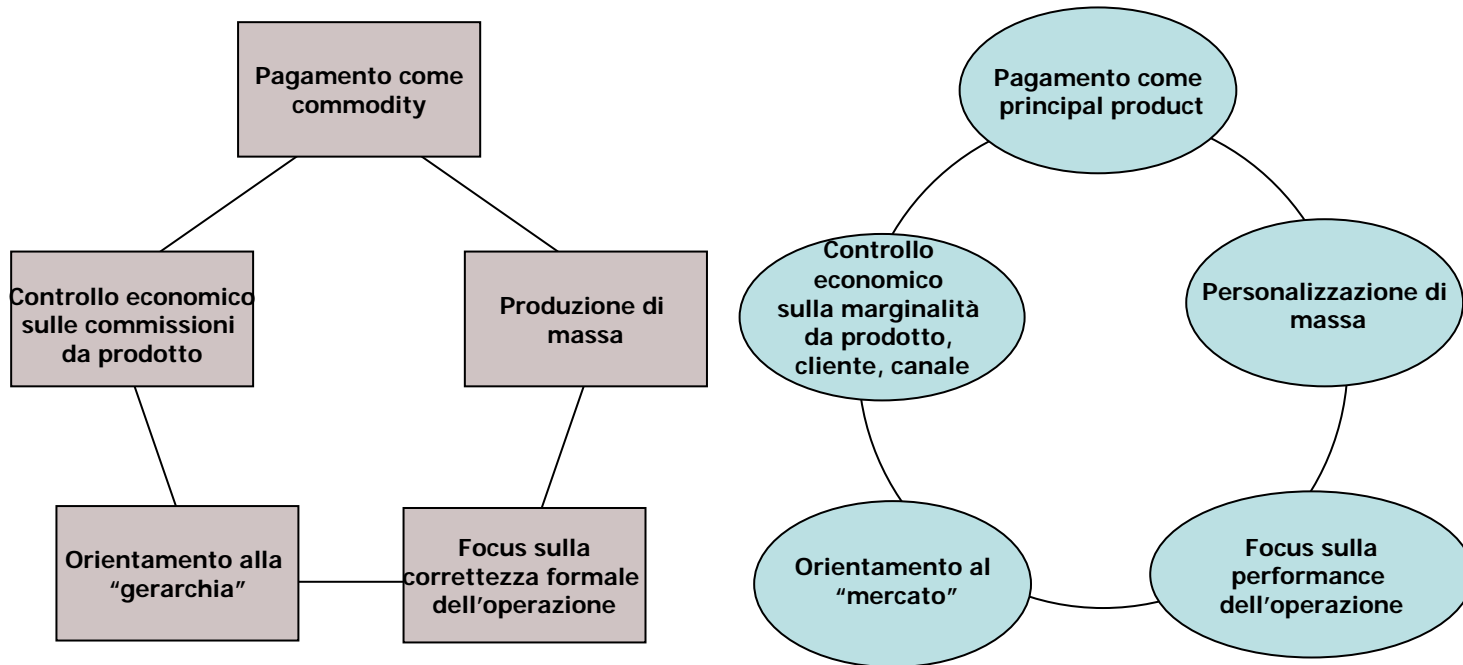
Pagamento come commodity

Controllo economico sulle commissioni da prodotto

Produzione di massa

Orientamento alla "gerarchia"

Focus sulla correttezza formale dell'operazione

Pagamento come principal product

Controllo economico sulla marginalità da prodotto, cliente, canale

Personalizzazione di massa

Orientamento al "mercato"

Focus sulla performance dell'operazione